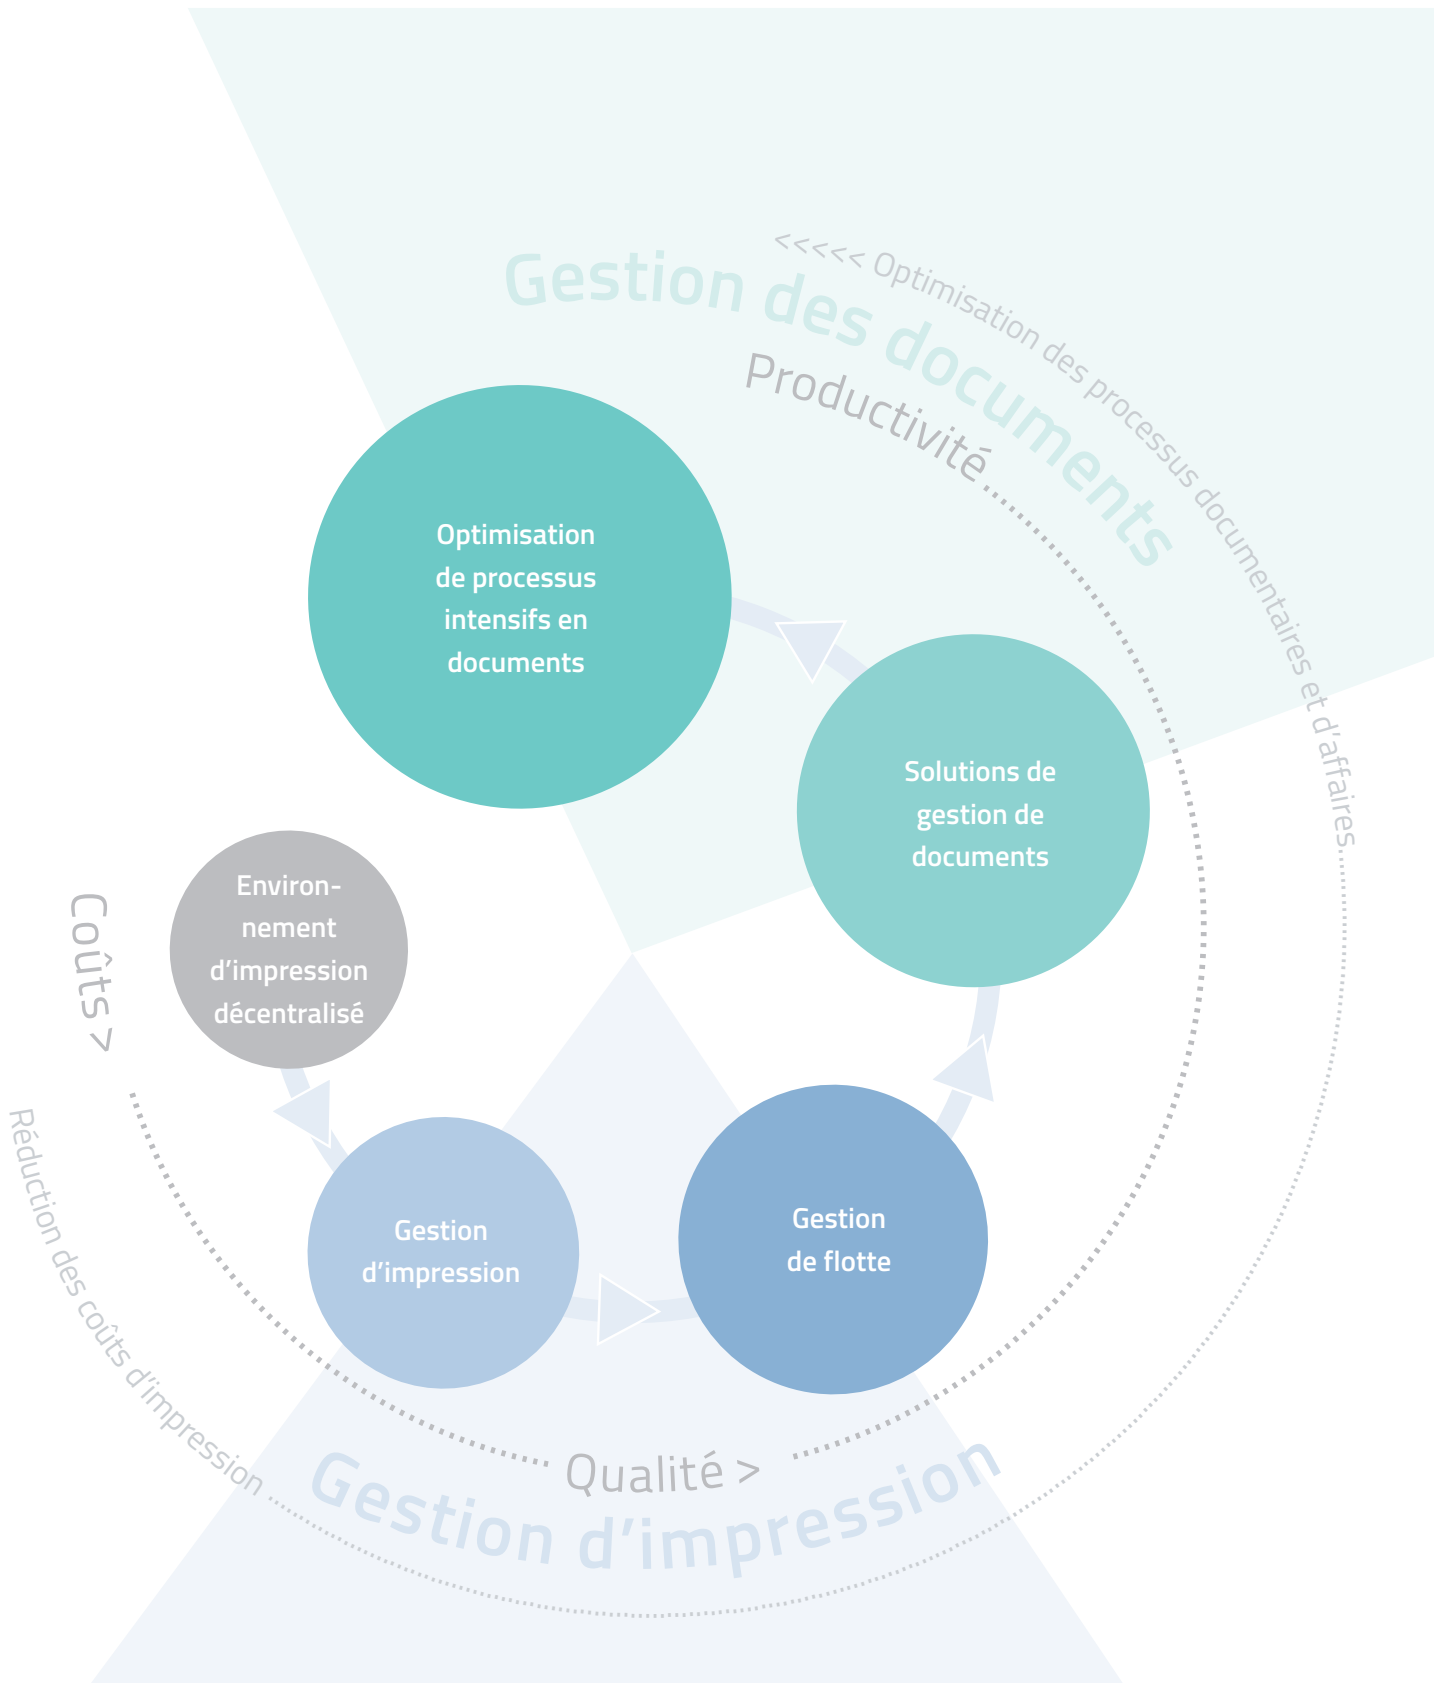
<<<<< Optimisation des processus documentaires et d'affaires

Gestion des documents

Productivité

Optimisation de processus intensifs en documents

Solutions de gestion de documents

Coûts >

Environnement d'impression décentralisé

Réduction des coûts d'impression

Gestion d'impression

Gestion de flotte

Qualité >

Gestion d'impression